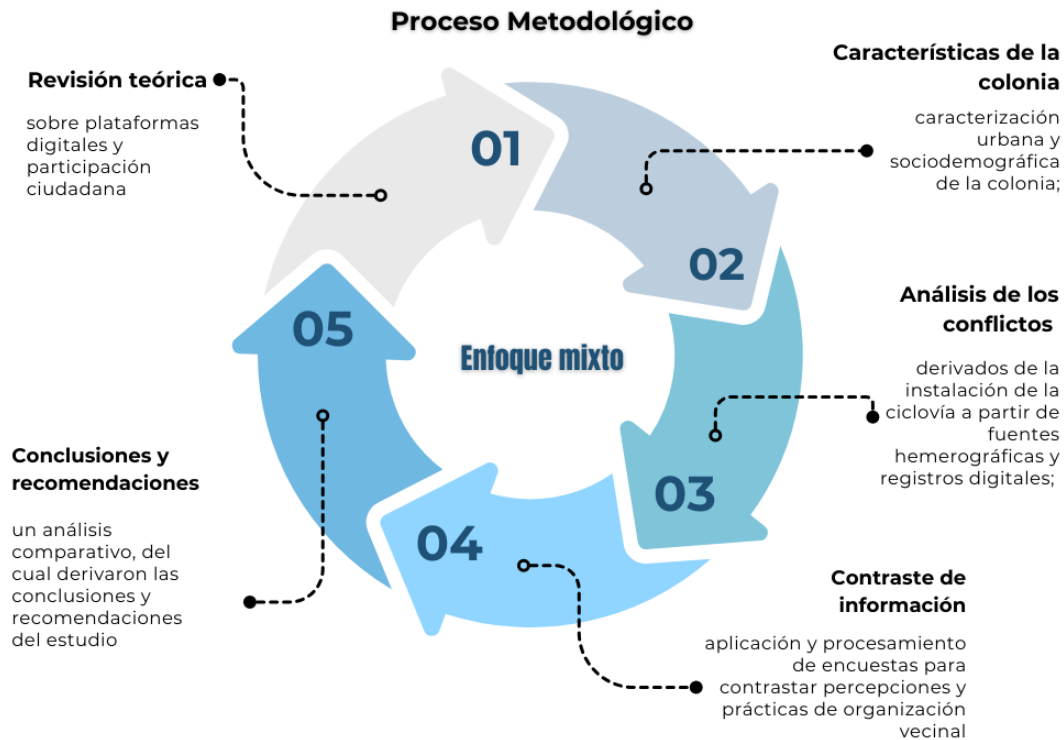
Proceso Metodológico

Revisión teórica

sobre plataformas digitales y participación ciudadana

Características de la colonia

caracterización urbana y sociodemográfica de la colonia;

01

02

Análisis de los conflictos

derivados de la instalación de la ciclovía a partir de fuentes hemerográficas y registros digitales;

05

Enfoque mixto

03

04

Conclusiones y recomendaciones

un análisis comparativo, del cual derivaron las conclusiones y recomendaciones del estudio

Contraste de información

aplicación y procesamiento de encuestas para contrastar percepciones y prácticas de organización vecinal